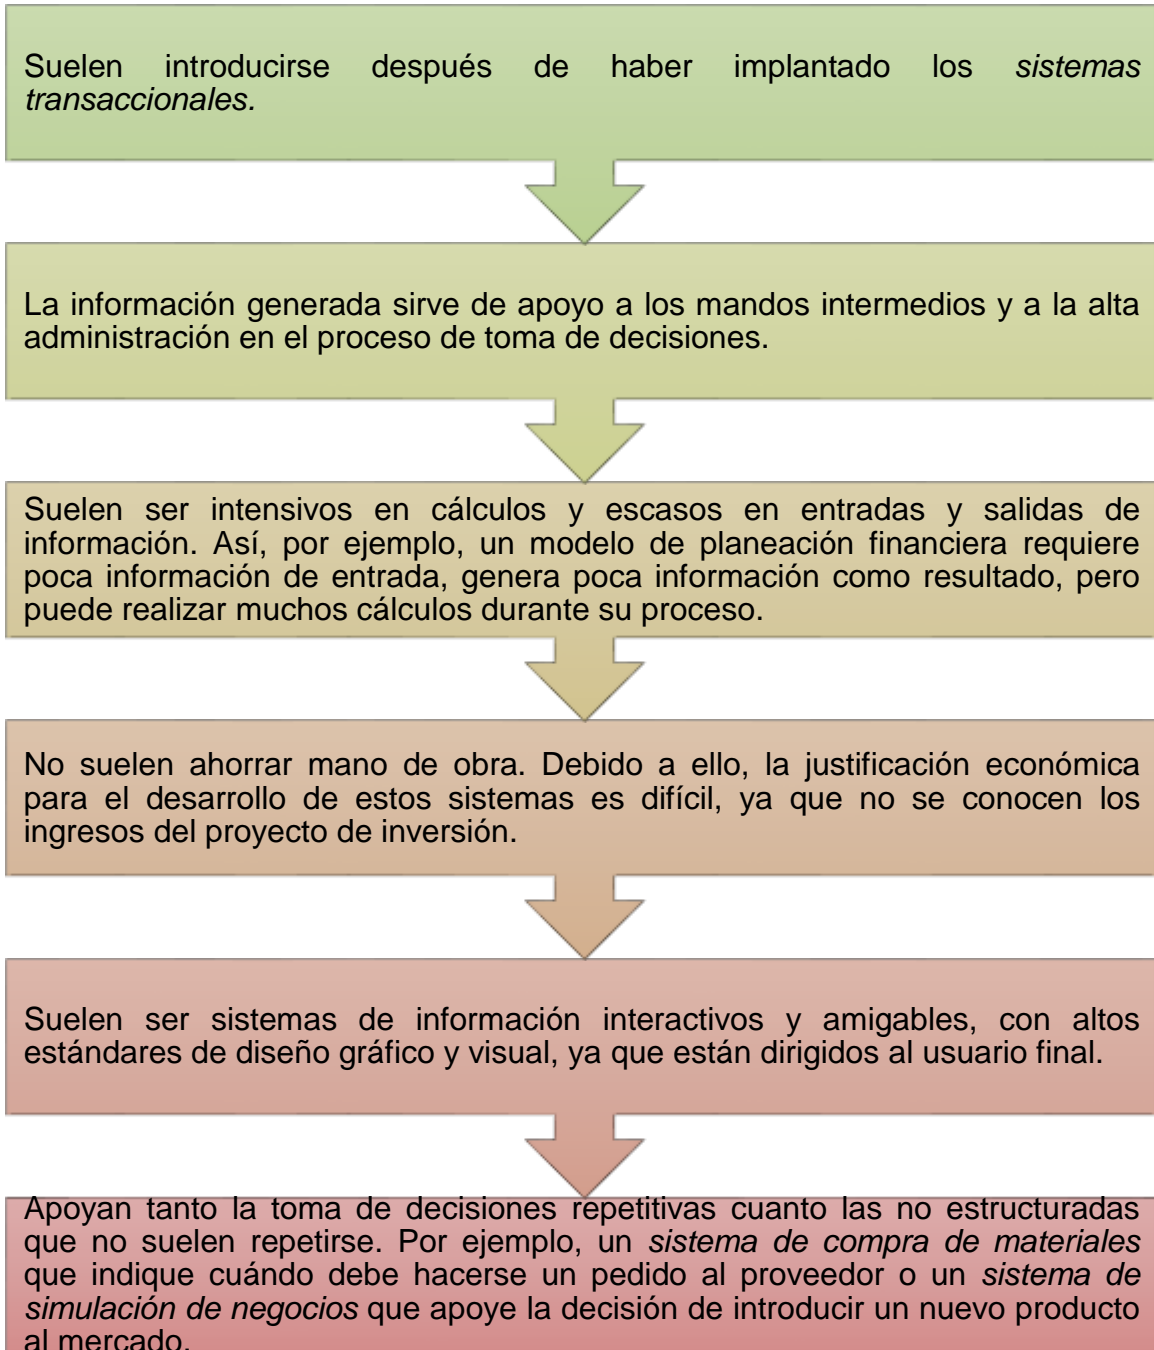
Suelen introducirse después de haber implantado los *sistemas transaccionales.*

La información generada sirve de apoyo a los mandos intermedios y a la alta administración en el proceso de toma de decisiones.

Suelen ser intensivos en cálculos y escasos en entradas y salidas de información. Así, por ejemplo, un modelo de planeación financiera requiere poca información de entrada, genera poca información como resultado, pero puede realizar muchos cálculos durante su proceso.

No suelen ahorrar mano de obra. Debido a ello, la justificación económica para el desarrollo de estos sistemas es difícil, ya que no se conocen los ingresos del proyecto de inversión.

Suelen ser sistemas de información interactivos y amigables, con altos estándares de diseño gráfico y visual, ya que están dirigidos al usuario final.

Apoyan tanto la toma de decisiones repetitivas cuanto las no estructuradas que no suelen repetirse. Por ejemplo, un *sistema de compra de materiales* que indique cuándo debe hacerse un pedido al proveedor o un *sistema de simulación de negocios* que apoye la decisión de introducir un nuevo producto al mercado.